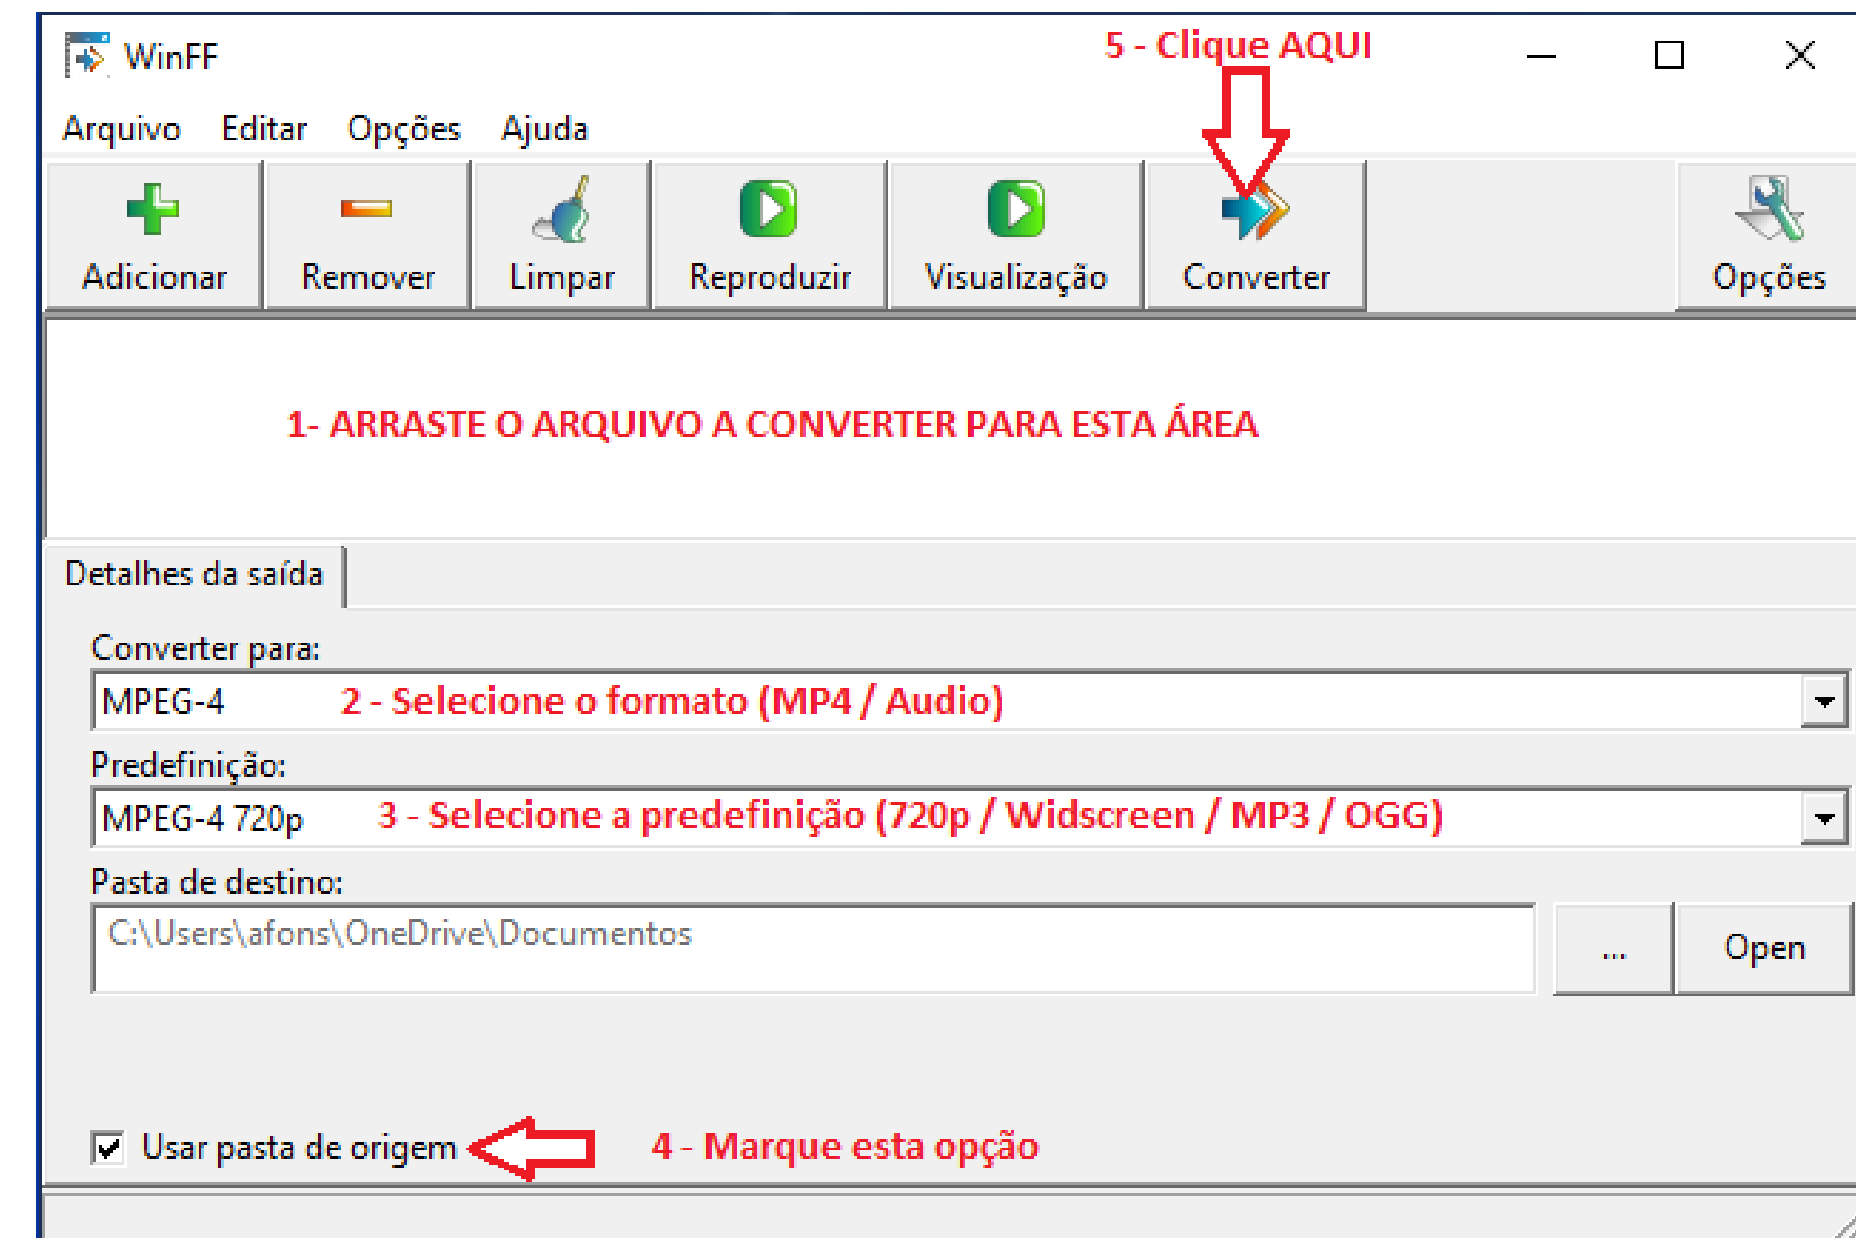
WinFF

5 - Clique AQUI

Arquivo Editar Opções Ajuda

Adicionar Remover Limpar Reproduzir Visualização Converter Opções

1- ARRASTE O ARQUIVO A CONVERTER PARA ESTA ÁREA

Detalhes da saída

Converter para:

MPEG-4 2 - Selecione o formato (MP4 / Audio)

Predefinição:

MPEG-4 720p 3 - Selecione a predefinição (720p / Widscreen / MP3 / OGG)

Pasta de destino:

C:\Users\afons\OneDrive\Documentos

...

Open

Usar pasta de origem

4 - Marque esta opção